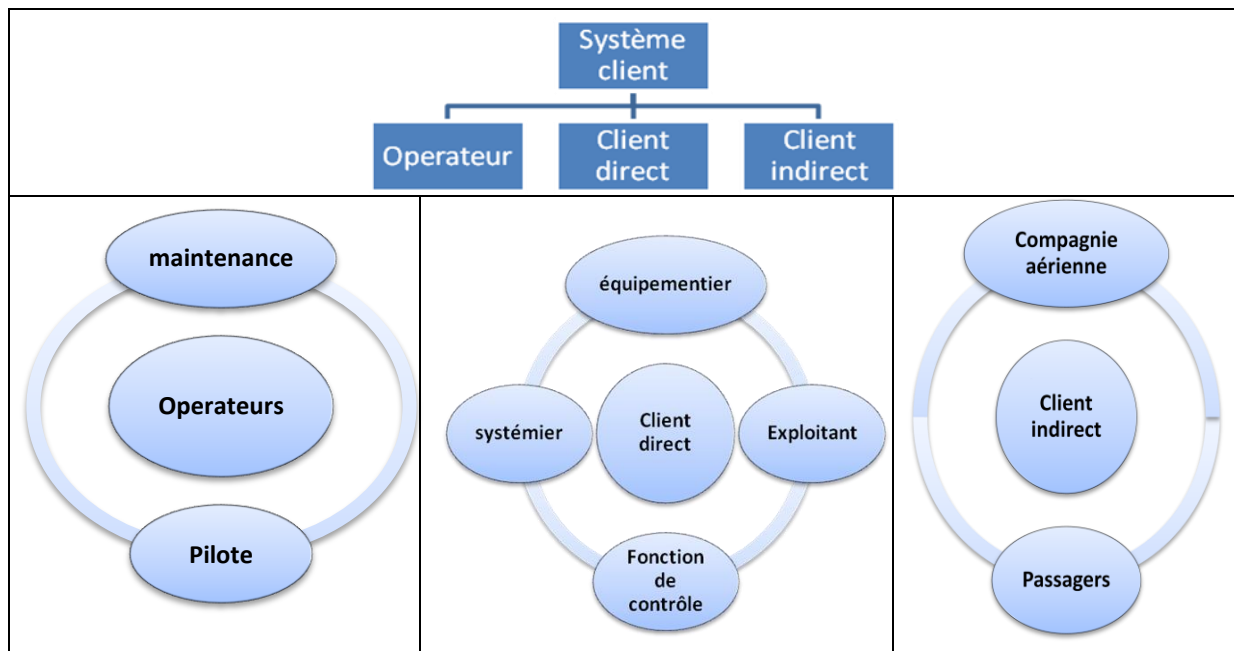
Système client

Operateur

Client direct

Client indirect

maintenance

Operateurs

Pilote

équipementier

systémier

Client direct

Exploitant

Fonction de contrôle

Compagnie aérienne

Client indirect

Passagers